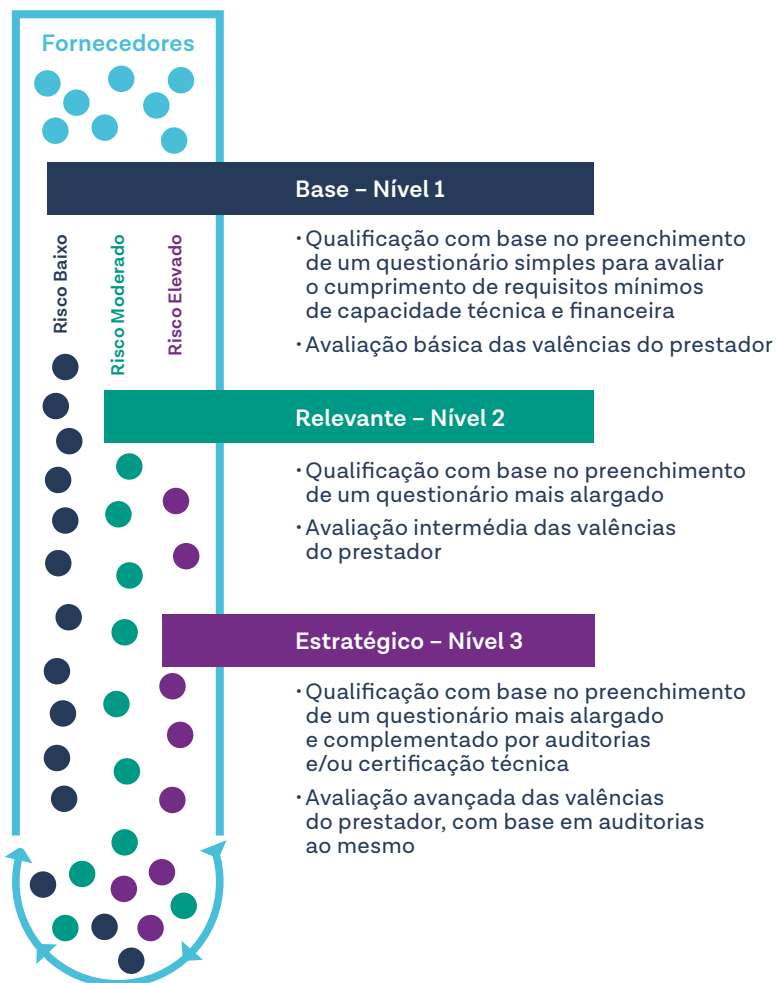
Fornecedores

Base – Nível 1

Risco Baixo

Risco Moderado

Risco Elevado

• Qualificação com base no preenchimento de um questionário simples para avaliar o cumprimento de requisitos mínimos de capacidade técnica e financeira

• Avaliação básica das valências do prestador

Relevante – Nível 2

• Qualificação com base no preenchimento de um questionário mais alargado

• Avaliação intermédia das valências do prestador

Estratégico – Nível 3

• Qualificação com base no preenchimento de um questionário mais alargado e complementado por auditorias e/ou certificação técnica

• Avaliação avançada das valências do prestador, com base em auditorias ao mesmo